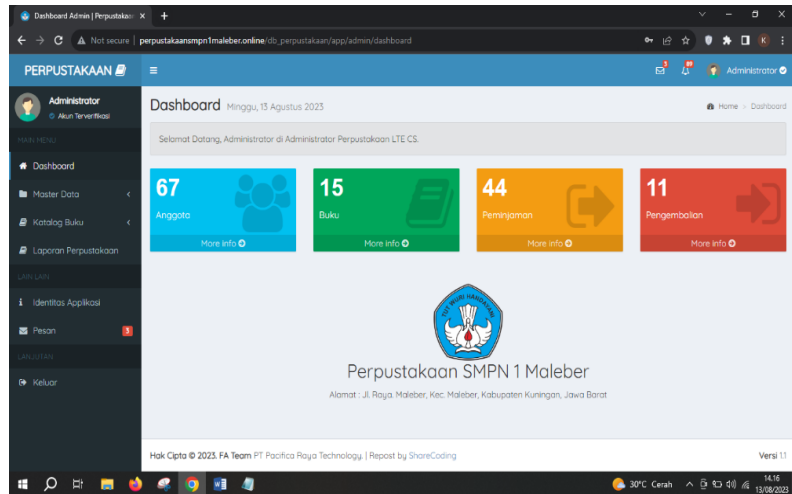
Dashboard Admin | Perpustakaan ×  +

Not secure | perpustakaansmpn1maleber.online/db_perpustakaan/app/admin/dashboard

K

PERPUSTAKAAN

3  99  Administrator

Administrator
Akun Terverifikasi

MAIN MENU

Dashboard

Master Data

Katalog Buku

Laporan Perpustakaan

LAIN LAIN

Identitas Applikasi

Pesan 3

LANJUTAN

Keluar

Dashboard Minggu, 13 Agustus 2023

Home > Dashboard

Selamat Datang, Administrator di Administrator Perpustakaan LTE CS.

67
Anggota
More info

15
Buku
More info

44
Peminjaman
More info

11
Pengembalian
More info

TUT WURI HANDAYANI

Perpustakaan SMPN 1 Maleber

Alamat : Jl. Raya. Maleber, Kec. Maleber, Kabupaten Kuningan, Jawa Barat

Hak Cipta © 2023. FA Team PT Pacifica Raya Technology. | Repost by ShareCoding

Versi 1.1

30°C Cerah

14.16
13/08/2023